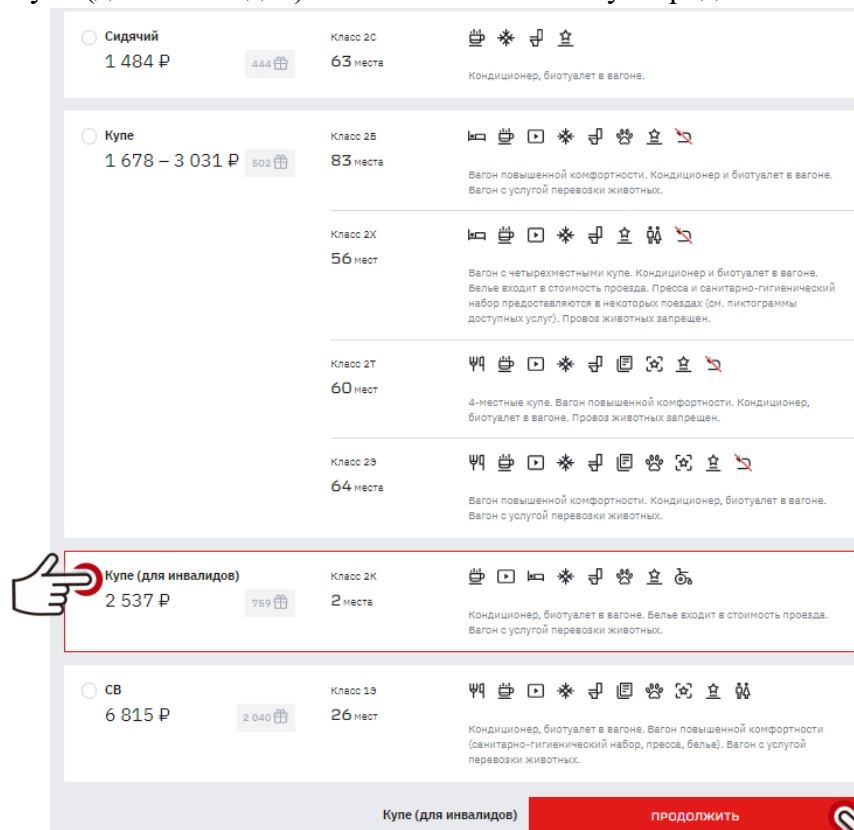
Сидячий
1 484 ₽
444
Класс 2С
63 места
Кондиционер, биотуалет в вагоне.

Купе
1 678 – 3 031 ₽
502
Класс 2Б
83 места
Вагон повышенной комфортности. Кондиционер и биотуалет в вагоне. Вагон с услугой перевозки животных.

Класс 2Х
56 мест
Вагон с четырехместными купе. Кондиционер и биотуалет в вагоне. Белье входит в стоимость проезда. Пресса и санитарно-гигиенический набор предоставляются в некоторых поездах (см. пиктограммы доступных услуг). Провоз животных запрещен.

Класс 2Т
60 мест
4-местные купе. Вагон повышенной комфортности. Кондиционер, биотуалет в вагоне. Провоз животных запрещен.

Класс 2Э
64 места
Вагон повышенной комфортности. Кондиционер, биотуалет в вагоне. Вагон с услугой перевозки животных.

Купе (для инвалидов)
2 537 ₽
759
Класс 2К
2 места
Кондиционер, биотуалет в вагоне. Белье входит в стоимость проезда. Вагон с услугой перевозки животных.

СВ
6 815 ₽
2 040
Класс 1Э
26 мест
Кондиционер, биотуалет в вагоне. Вагон повышенной комфортности (санитарно-гигиенический набор, пресса, белье). Вагон с услугой перевозки животных.

Купе (для инвалидов)
ПРОДОЛЖИТЬ